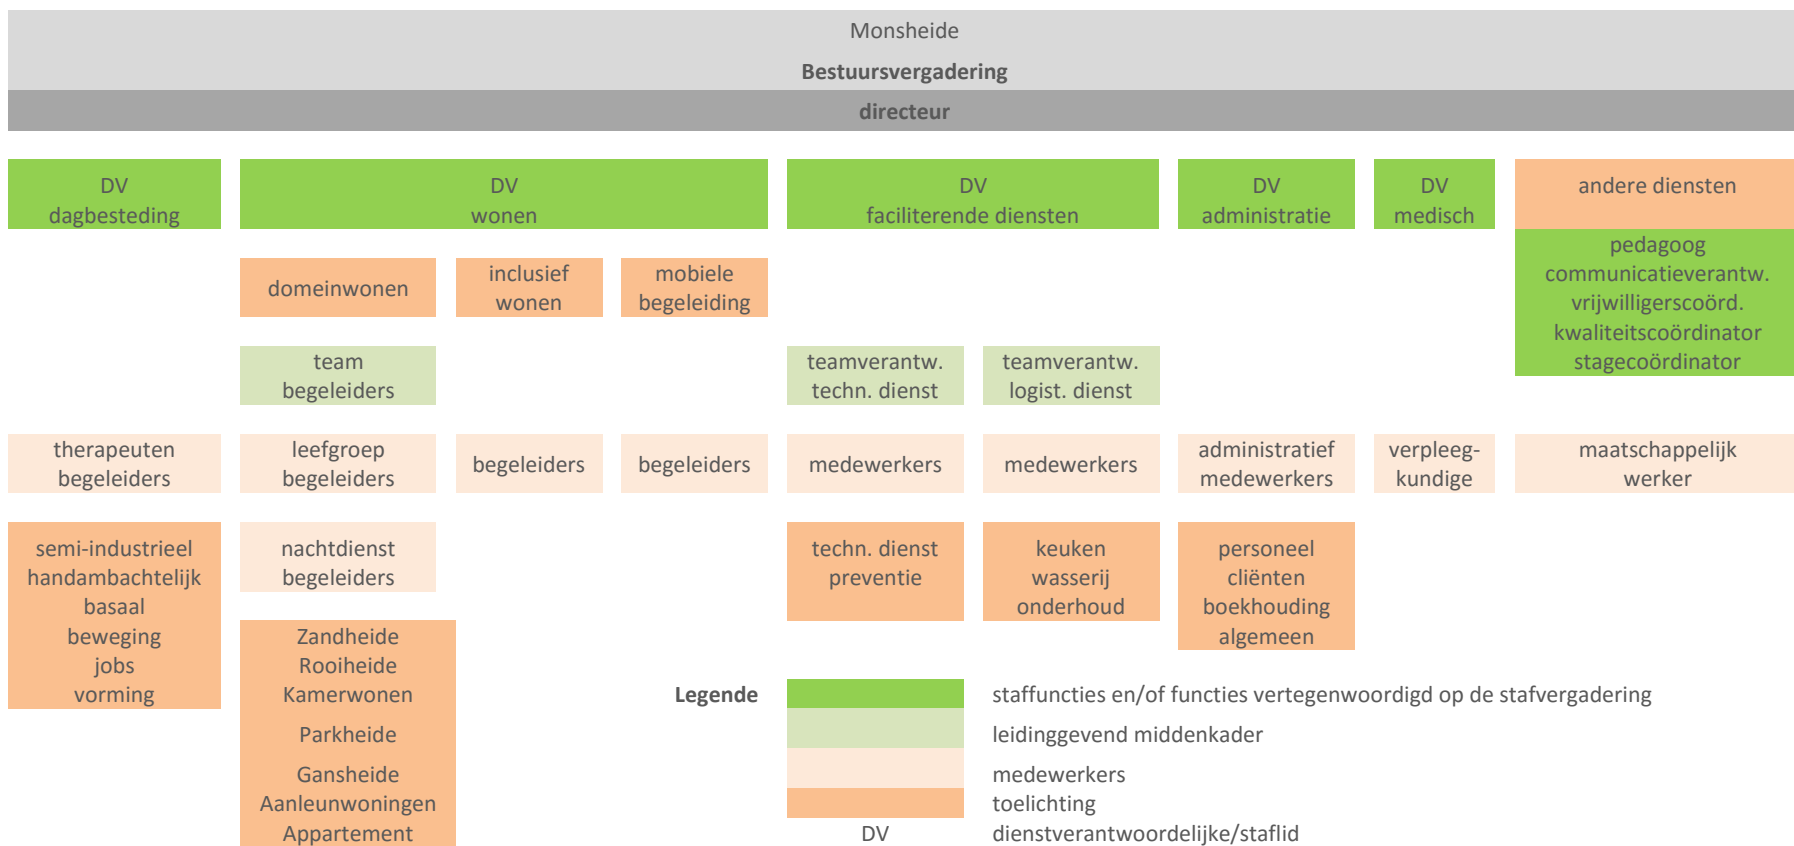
Monsheide

**Bestuursvergadering**

**directeur**

DV dagbesteding

DV wonen

DV faciliterende diensten

DV administratie

DV medisch

andere diensten

pedagoog
communicatieverantw.
vrijwilligerscoörd.
kwaliteitscoördinator
stagecoördinator

domeinwonen

inclusief wonen

mobiele begeleiding

team begeleiders

teamverantw. techn. dienst

teamverantw. logist. dienst

therapeuten begeleiders

leefgroep begeleiders

begeleiders

begeleiders

medewerkers

medewerkers

administratief medewerkers

verpleegkundige

maatschappelijk werker

semi-industrieel
handambachtelijk
basaal
beweging
jobs
vorming

nachtdienst begeleiders

techn. dienst
preventie

keuken
wasserij
onderhoud

personeel
cliënten
boekhouding
algemeen

Zandheide
Rooiheide
Kamerwonen
Parkheide
Gansheide
Aanleunwoningen
Appartement

**Legende**

staffuncties en/of functies vertegenwoordigd op de stafvergadering

leidinggevend middenkader

medewerkers

toelichting

DV dienstverantwoordelijke/staflid